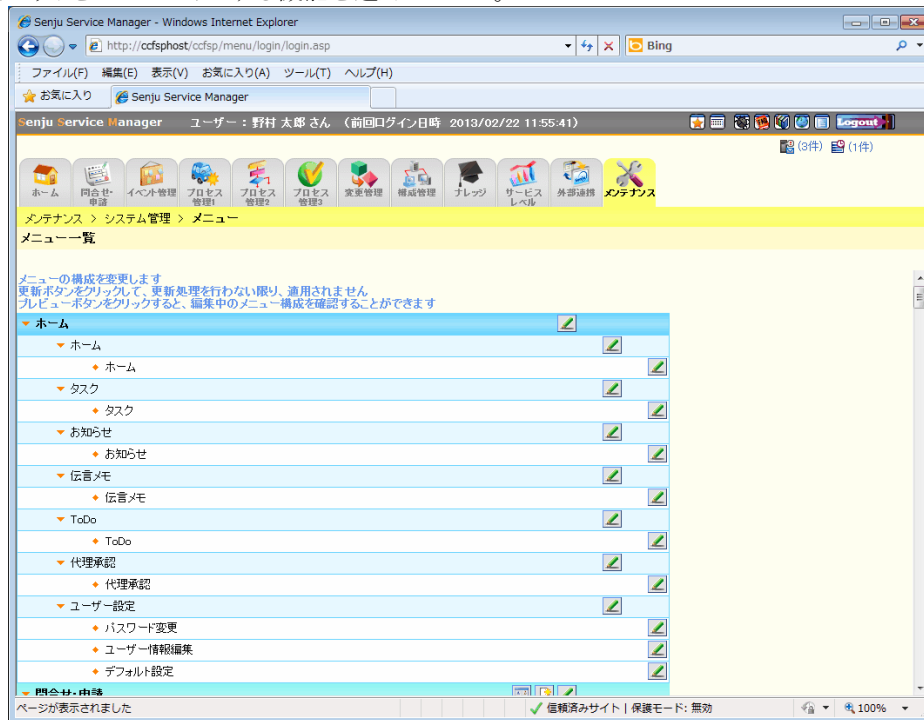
Senju Service Manager - Windows Internet Explorer

http://ccfsphost/ccfsp/menu/login/login.asp

Bing

ファイル(F) 編集(E) 表示(V) お気に入り(A) ツール(T) ヘルプ(H)

お気に入り Senju Service Manager

Senju Service Manager ユーザー：野村 太郎 さん （前回ログイン日時 2013/02/22 11:55:41）

Logout

(3件) (1件)

ホーム 問合せ・申請 イベント管理 プロセス管理1 プロセス管理2 プロセス管理3 変更管理 構成管理 ナレッジ サービスレベル 外部連携 メンテナンス

メンテナンス > システム管理 > メニュー

メニュー一覧

メニューの構成を変更します
更新ボタンをクリックして、更新処理を行わない限り、適用されません
プレビューボタンをクリックすると、編集中のメニュー構成を確認することができます

ホーム
ホーム
ホーム
タスク
タスク
お知らせ
お知らせ
伝言メモ
伝言メモ
ToDo
ToDo
代理承認
代理承認
ユーザー設定
パスワード変更
ユーザー情報編集
デフォルト設定
問合せ・申請

ページが表示されました

信頼済みサイト | 保護モード: 無効

100%